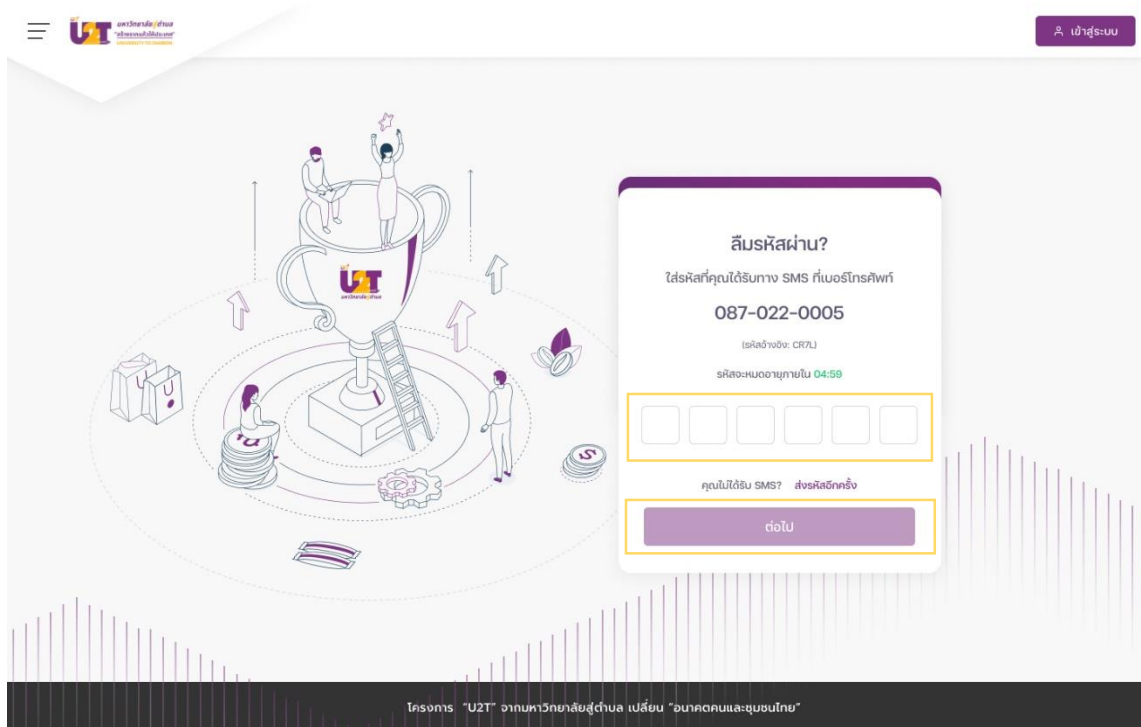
U2T มหาวิทยาลัยสู่ตำบล

เข้าสู่ระบบ

U2T มหาวิทยาลัยสู่ตำบล

ลืมรหัสผ่าน?

ใส่รหัสที่คุณได้รับทาง SMS ที่เบอร์โทรศัพท์

087-022-0005

(รหัสอ้างอิง: CR7L)

รหัสจะหมดอายุภายใน 04:59

คุณไม่ได้รับ SMS? ส่งรหัสอีกครั้ง

ต่อไป

โครงการ "U2T" จากมหาวิทยาลัยสู่ตำบล เปลี่ยน "อนาคตคนและชุมชนไทย"